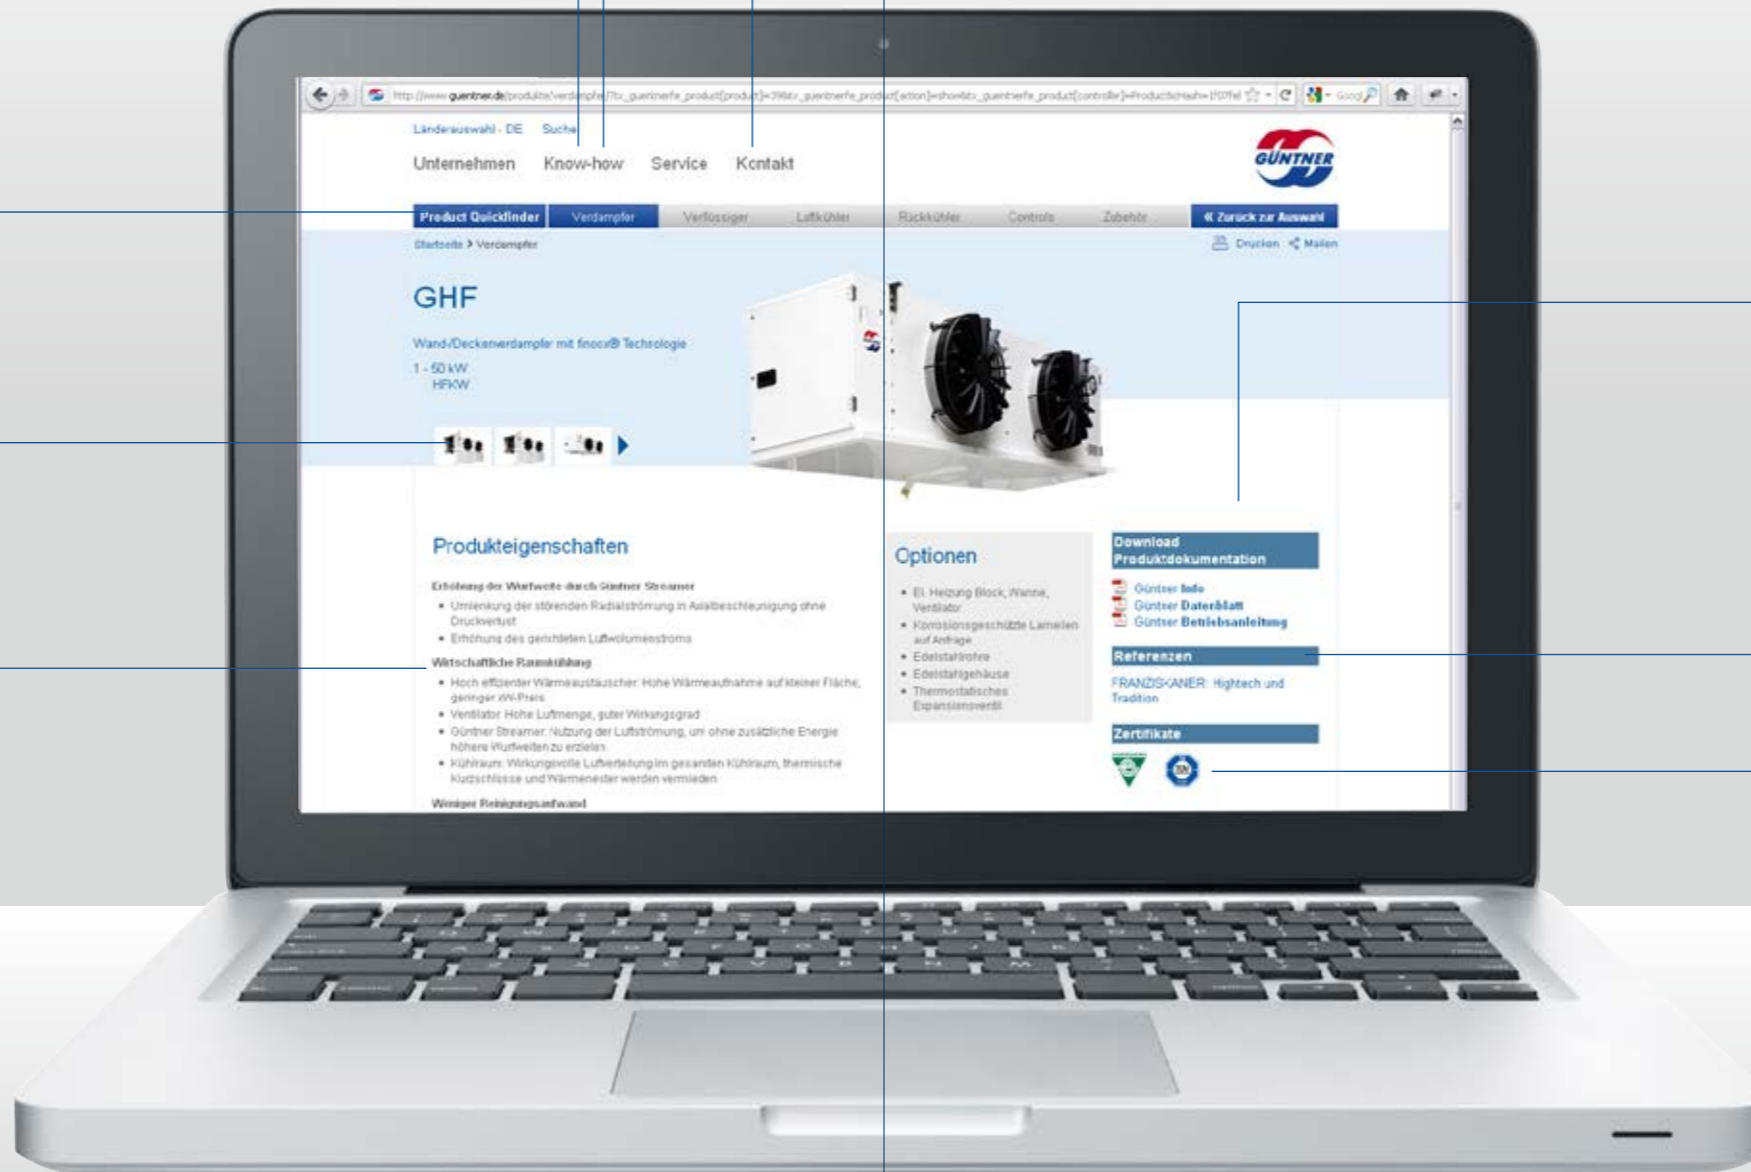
http://www.guentner.de/produkte/verdampfer/?tx_guentnerfe_product[product]=396&tx_guentnerfe_product[action]=show&tx_guentnerfe_product[controller]=Product&cHash=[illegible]

Länderauswahl - DE Suche

Unternehmen Know-how Service Kontakt

GÜNTNER

Product Quickfinder Verdampfer Verflüssiger Luftkühler Rückkühler Controls Zubehör « Zurück zur Auswahl

Startseite > Verdampfer

Drucken Mailen

GHF

Wand-/Deckenverdampfer mit finoox® Technologie

1 - 50 kW
HFKW

Produkteigenschaften

Erhöhung der Wurfweite durch Güntner Streamer
• Umlenkung der störenden Radialströmung in Axialbeschleunigung ohne Druckverlust
• Erhöhung des gerichteten Luftvolumenstroms

Wirtschaftliche Raumkühlung
• Hoch effizienter Wärmeaustauscher: Hohe Wärmeaufnahme auf kleiner Fläche, geringer kW-Preis
• Ventilator: Hohe Luftmenge, guter Wirkungsgrad
• Güntner Streamer: Nutzung der Luftströmung, um ohne zusätzliche Energie höhere Wurfweiten zu erzielen
• Kühlraum: Wirkungsvolle Luftverteilung im gesamten Kühlraum, thermische Kurzschlüsse und Wärmenester werden vermieden

Weniger Reinigungsaufwand

Optionen
• El. Heizung Block, Wanne, Ventilator
• Korrosionsgeschützte Lamellen auf Anfrage
• Edelstahlrohre
• Edelstahlgehäuse
• Thermostatisches Expansionsventil

Download Produktdokumentation
Güntner Info
Güntner Datenblatt
Güntner Betriebsanleitung

Referenzen
FRANZISKANER: Hightech und Tradition

Zertifikate